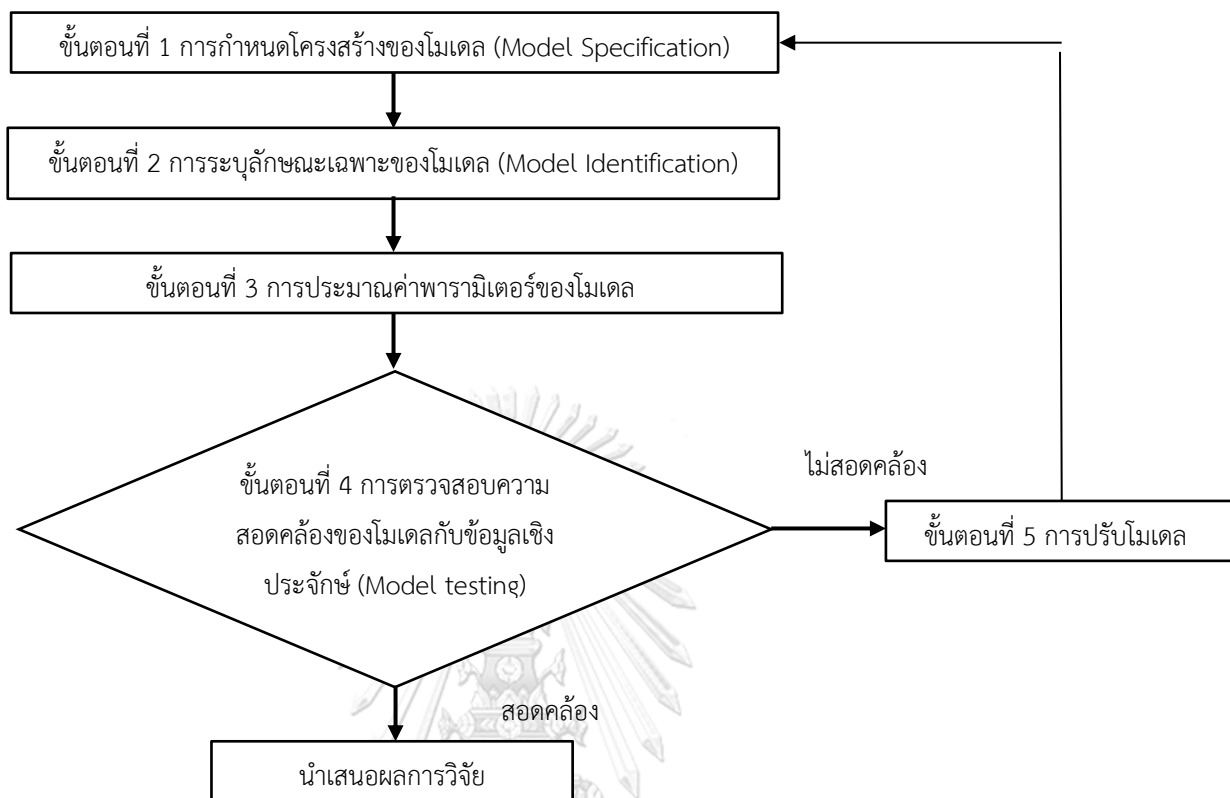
ขั้นตอนที่ 1 การกำหนดโครงสร้างของโมเดล (Model Specification)

ขั้นตอนที่ 2 การระบุลักษณะเฉพาะของโมเดล (Model Identification)

ขั้นตอนที่ 3 การประมาณค่าพารามิเตอร์ของโมเดล

ขั้นตอนที่ 4 การตรวจสอบความสอดคล้องของโมเดลกับข้อมูลเชิงประจักษ์ (Model testing)

ไม่สอดคล้อง

ขั้นตอนที่ 5 การปรับโมเดล

สอดคล้อง

นำเสนอผลการวิจัย